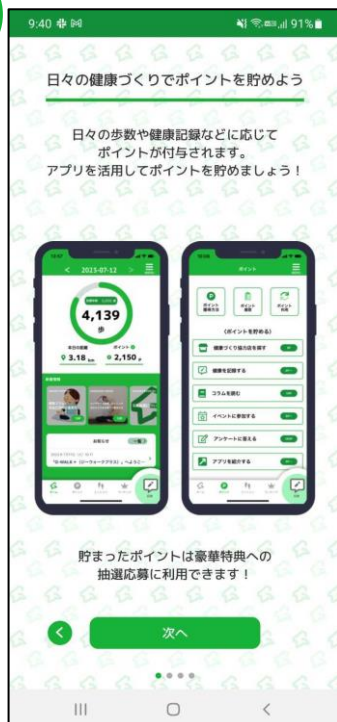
9:40 91%

日々の健康づくりでポイントを貯めよう

日々の歩数や健康記録などに応じてポイントが付与されます。アプリを活用してポイントを貯めましょう！

2023-07-12

4,139
歩

3.18 km
2,150 p

ポイント

（ポイントを貯める）

健康づくり協力店を探す

健康を記録する

コラムを読む

イベントに参加する

アンケートに答える

アプリを紹介する

貯まったポイントは豪華特典への抽選応募に利用できます！

次へ